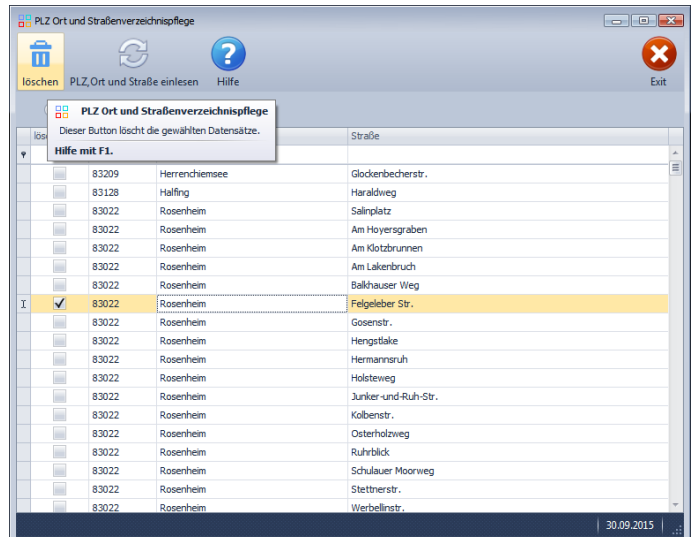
PLZ Ort und Straßenverzeichnispflege

löschen
PLZ, Ort und Straße einlesen
Hilfe
Exit

PLZ Ort und Straßenverzeichnispflege
Dieser Button löscht die gewählten Datensätze.
Hilfe mit F1.

| lös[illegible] | | | Straße |
|---|---|---|---|
| | 83209 | Herrenchiemsee | Glockenbecherstr. |
| | 83128 | Halfing | Haraldweg |
| | 83022 | Rosenheim | Salinplatz |
| | 83022 | Rosenheim | Am Hoyersgraben |
| | 83022 | Rosenheim | Am Klotzbrunnen |
| | 83022 | Rosenheim | Am Lakenbruch |
| | 83022 | Rosenheim | Balkhauser Weg |
| ✔ | 83022 | Rosenheim | Felgeleber Str. |
| | 83022 | Rosenheim | Gosenstr. |
| | 83022 | Rosenheim | Hengstlake |
| | 83022 | Rosenheim | Hermannsruh |
| | 83022 | Rosenheim | Holsteweg |
| | 83022 | Rosenheim | Junker-und-Ruh-Str. |
| | 83022 | Rosenheim | Kolbenstr. |
| | 83022 | Rosenheim | Osterholzweg |
| | 83022 | Rosenheim | Ruhrblick |
| | 83022 | Rosenheim | Schulauer Moorweg |
| | 83022 | Rosenheim | Stettnerstr. |
| | 83022 | Rosenheim | Werbellinstr. |

30.09.2015